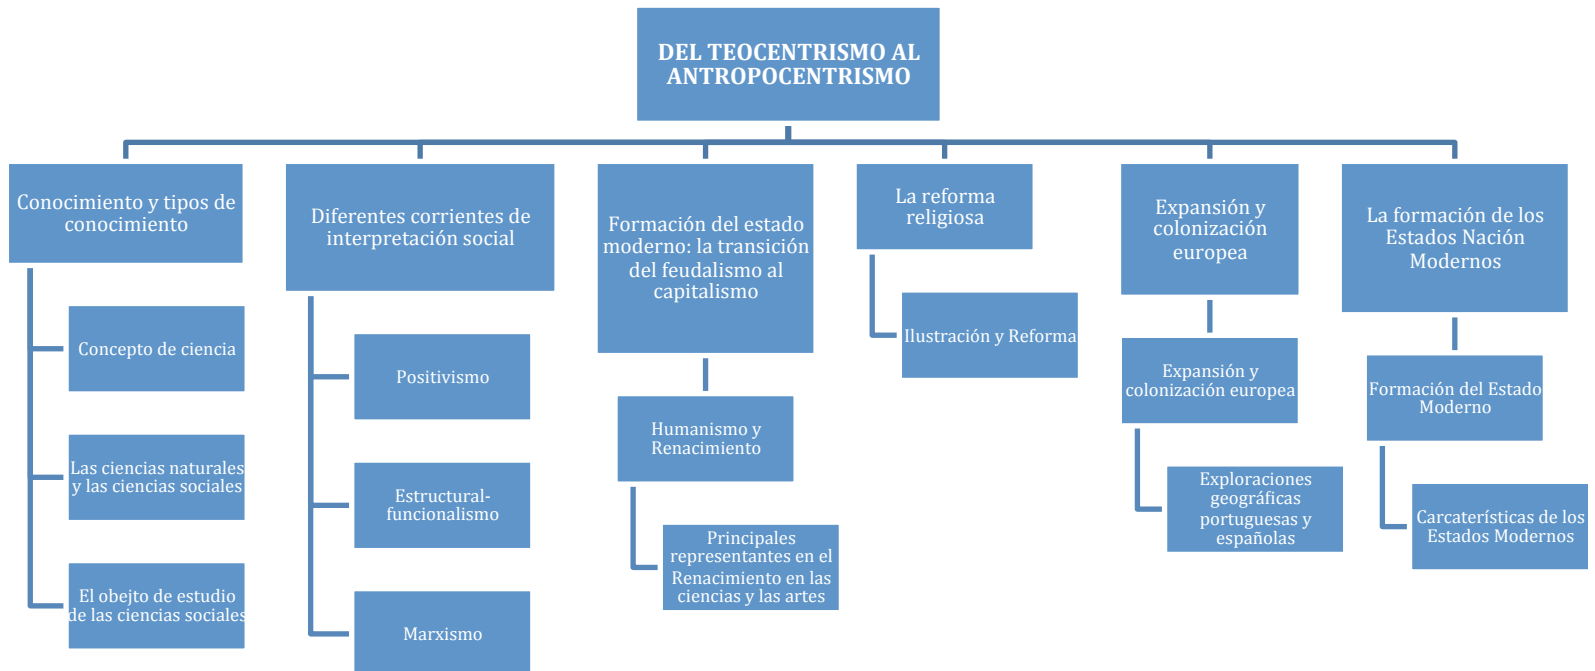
DEL TEOCENTRISMO AL ANTROPOCENTRISMO

Conocimiento y tipos de conocimiento

Concepto de ciencia

Las ciencias naturales y las ciencias sociales

El objeto de estudio de las ciencias sociales

Diferentes corrientes de interpretación social

Positivismo

Estructural-funcionalismo

Marxismo

Formación del estado moderno: la transición del feudalismo al capitalismo

Humanismo y Renacimiento

Principales representantes en el Renacimiento en las ciencias y las artes

La reforma religiosa

Ilustración y Reforma

Expansión y colonización europea

Expansión y colonización europea

Exploraciones geográficas portuguesas y españolas

La formación de los Estados Nación Modernos

Formación del Estado Moderno

Carcaterísticas de los Estados Modernos